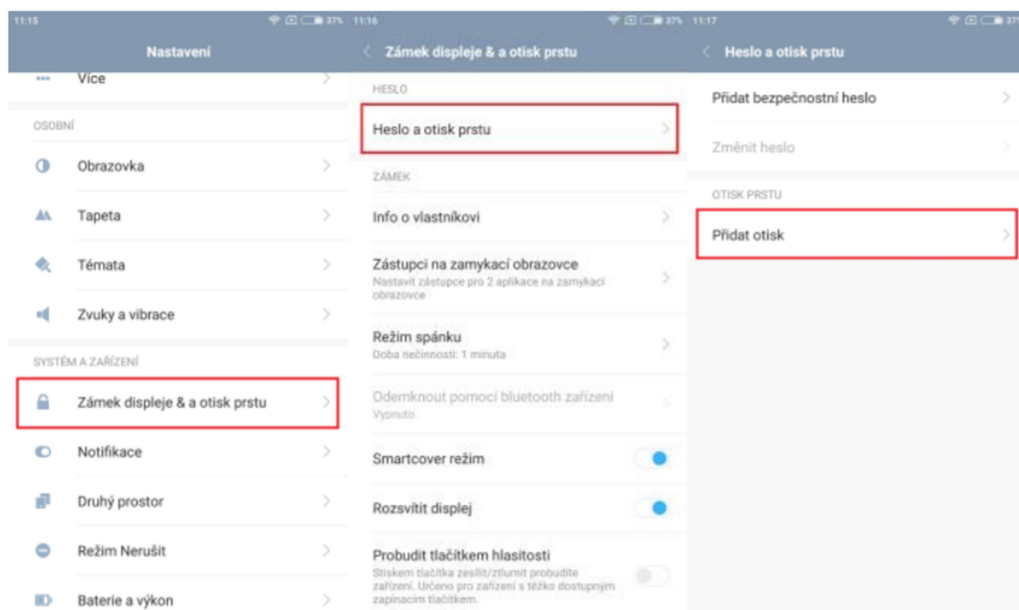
11:15 37%

Nastavení

Více

OSOBNÍ

Obrazovka

Tapeta

Témata

Zvuky a vibrace

SYSTÉM A ZAŘÍZENÍ

Zámek displeje & a otisk prstu

Notifikace

Druhý prostor

Režim Nerušit

Baterie a výkon

11:16 37%

Zámek displeje & a otisk prstu

HESLO

Heslo a otisk prstu

ZÁMEK

Info o vlastníkovi

Zástupci na zamykací obrazovce
Nastavit zástupce pro 2 aplikace na zamykací obrazovce

Režim spánku
Doba nečinnosti: 1 minuta

Odemknout pomocí bluetooth zařízení
Vypnuto

Smartcover režim

Rozsvítit displej

Probudit tlačítkem hlasitosti
Stiskem tlačítka zesílit/ztlumit probudíte zařízení. Určeno pro zařízení s těžko dostupným zapínacím tlačítkem.

11:17 37

Heslo a otisk prstu

Přidat bezpečnostní heslo

Změnit heslo

OTISK PRSTU

Přidat otisk